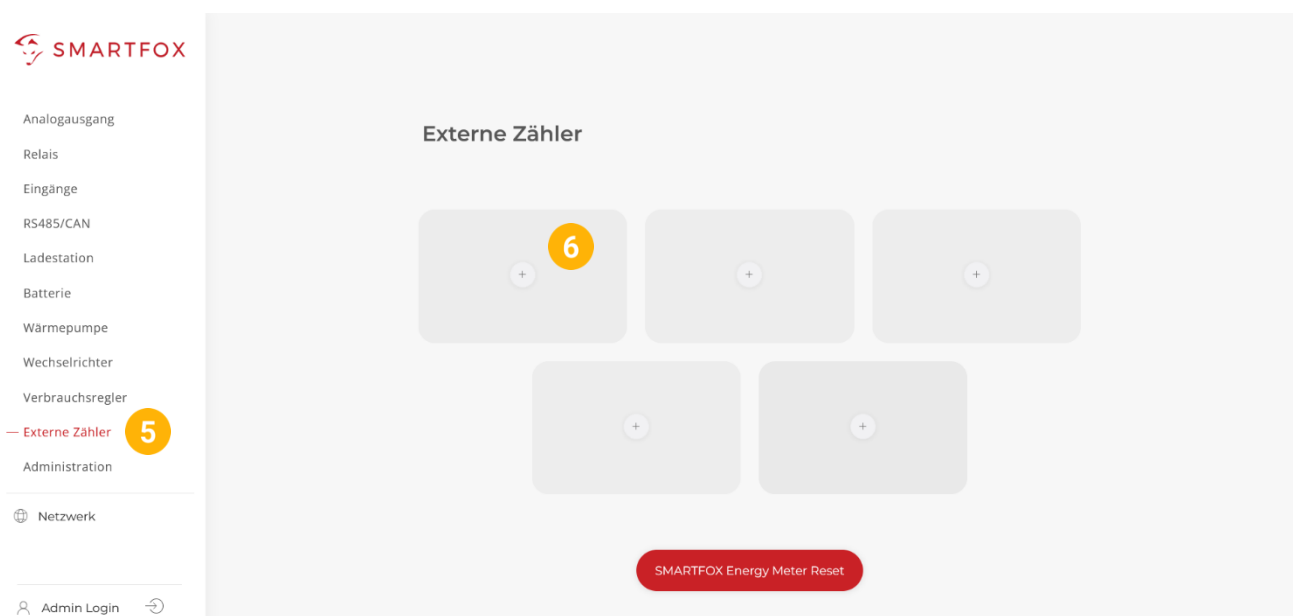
SMARTFOX

Analogausgang
Relais
Eingänge
RS485/CAN
Ladestation
Batterie
Wärmepumpe
Wechselrichter
Verbrauchsregler
— Externe Zähler 5
Administration

Netzwerk

Admin Login

Externe Zähler

6
+
+
+
+
+

SMARTFOX Energy Meter Reset